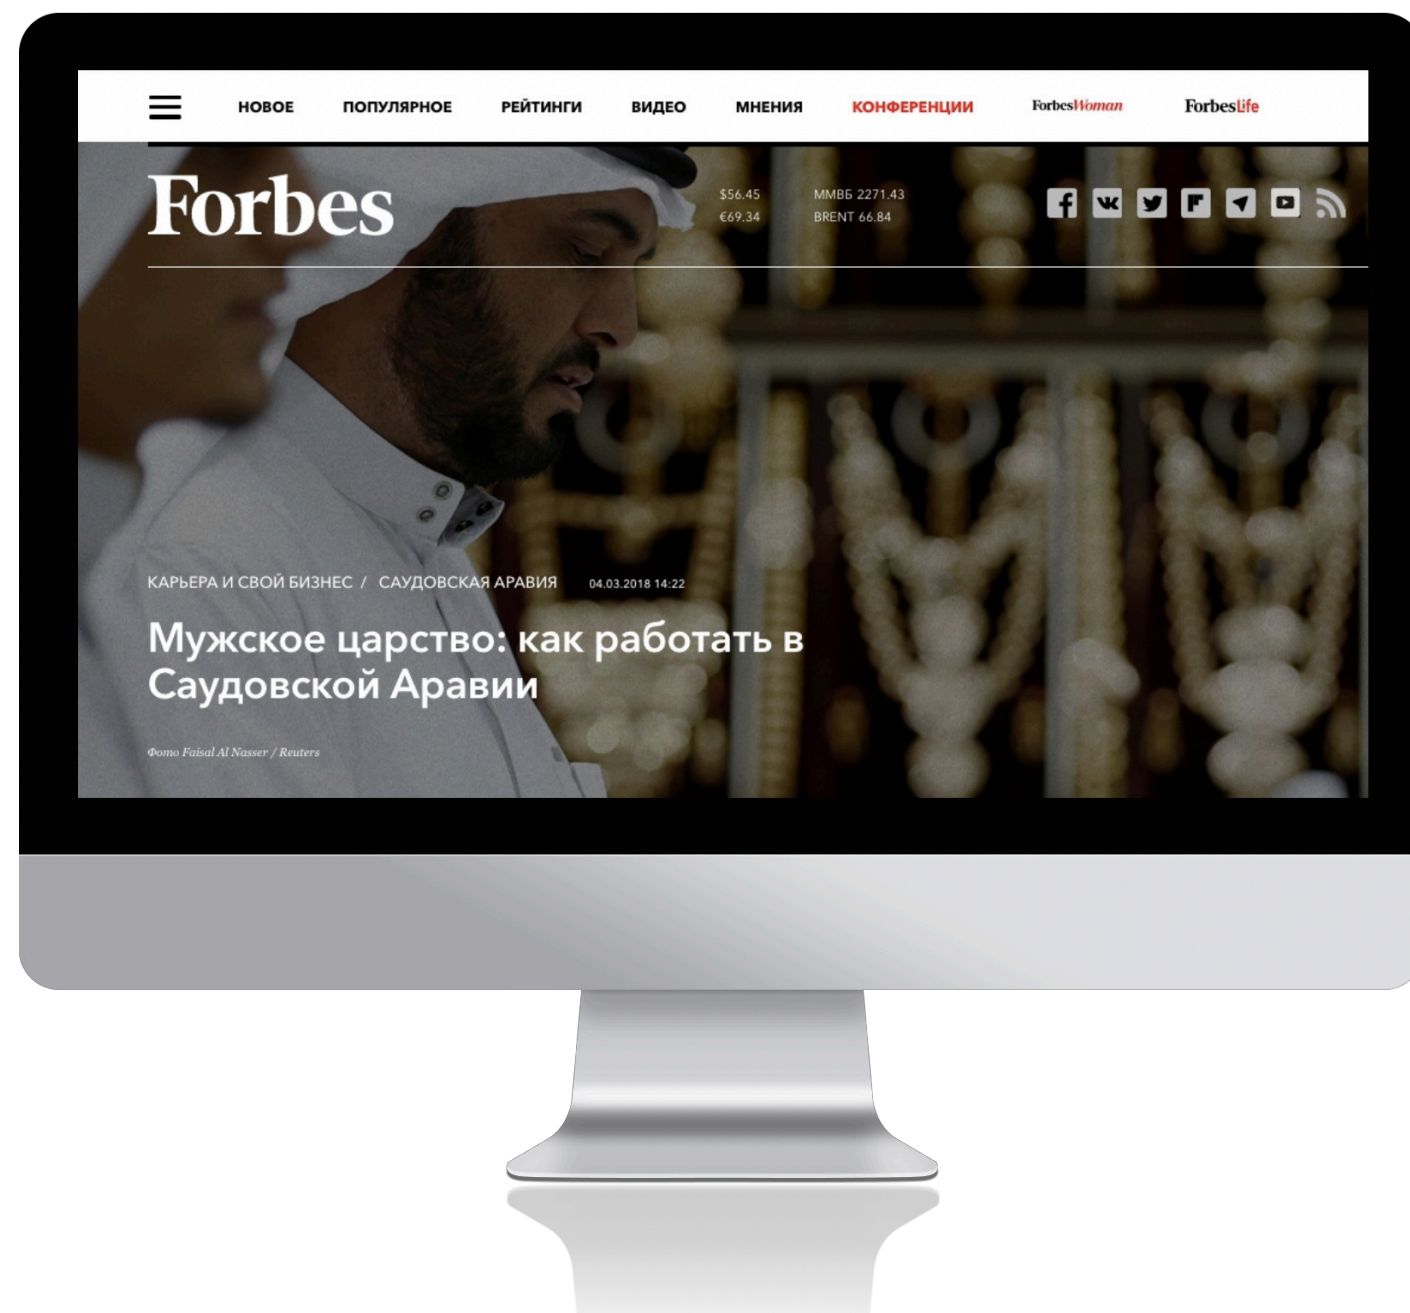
НОВОЕ ПОПУЛЯРНОЕ РЕЙТИНГИ ВИДЕО МНЕНИЯ КОНФЕРЕНЦИИ ForbesWoman ForbesLife

Forbes

$56.45
€69.34

ММВБ 2271.43
BRENT 66.84

КАРЬЕРА И СВОЙ БИЗНЕС / САУДОВСКАЯ АРАВИЯ 04.03.2018 14:22

Мужское царство: как работать в Саудовской Аравии

Фото Faisal Al Nasser / Reuters